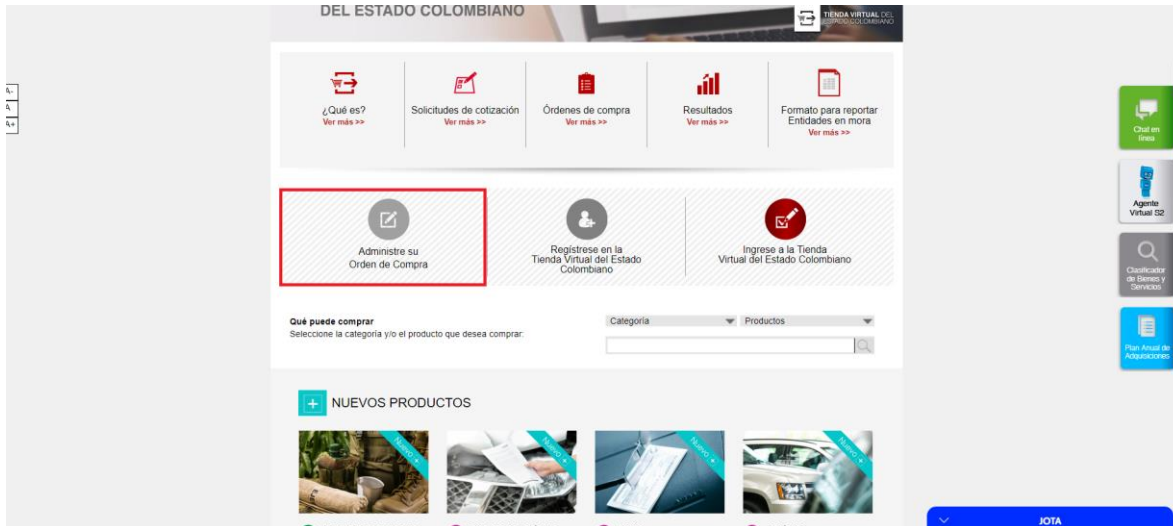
DEL ESTADO COLOMBIANO

TIENDA VIRTUAL DEL ESTADO COLOMBIANO

¿Qué es?
Ver más >>

Solicitudes de cotización
Ver más >>

Órdenes de compra
Ver más >>

Resultados
Ver más >>

Formato para reportar Entidades en mora
Ver más >>

Administre su Orden de Compra

Regístrese en la Tienda Virtual del Estado Colombiano

Ingrese a la Tienda Virtual del Estado Colombiano

Qué puede comprar
Seleccione la categoría y/o el producto que desea comprar:

Categoría

Productos

NUEVOS PRODUCTOS

Nuevo

Nuevo

Nuevo

Nuevo

Chat en línea

Agente Virtual S2

Clasificador de Bienes y Servicios

Plan Anual de Adquisiciones

JOTA